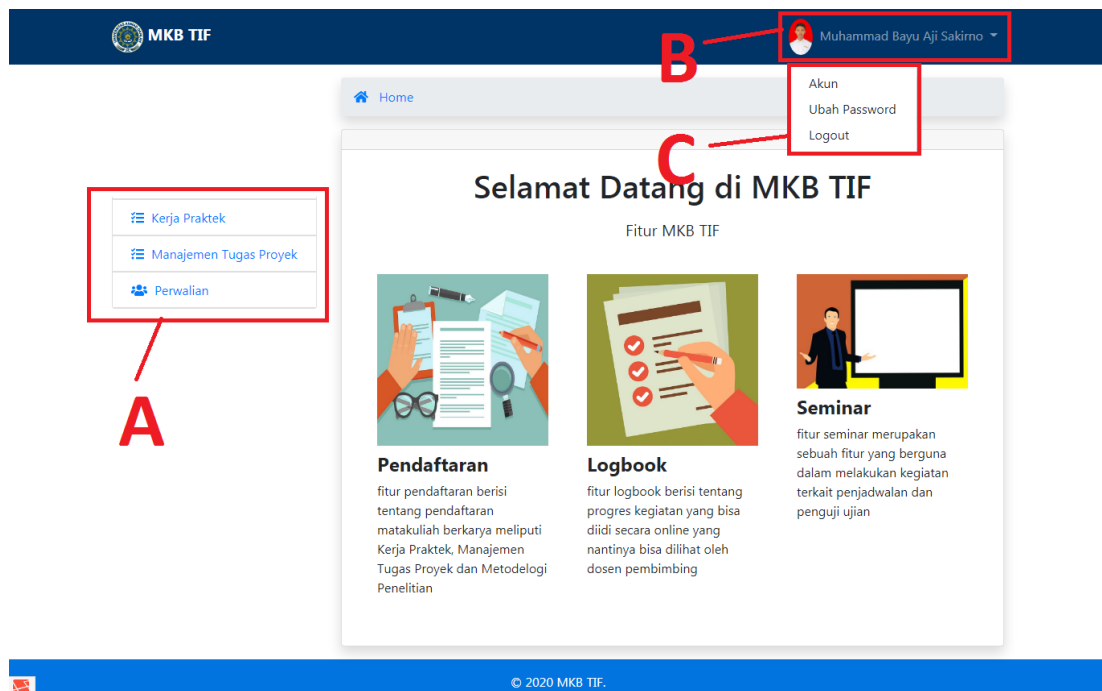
MKB TIF

Muhammad Bayu Aji Sakirno

B

Akun
Ubah Password
Logout

C

Home

Selamat Datang di MKB TIF

Fitur MKB TIF

Kerja Praktek
Manajemen Tugas Proyek
Perwalian

A

Pendaftaran
fitur pendaftaran berisi tentang pendaftaran matakuliah berkarya meliputi Kerja Praktek, Manajemen Tugas Proyek dan Metodelogi Penelitian

Logbook
fitur logbook berisi tentang progres kegiatan yang bisa diidi secara online yang nantinya bisa dilihat oleh dosen pembimbing

Seminar
fitur seminar merupakan sebuah fitur yang berguna dalam melakukan kegiatan terkait penjadwalan dan penguji ujian

© 2020 MKB TIF.